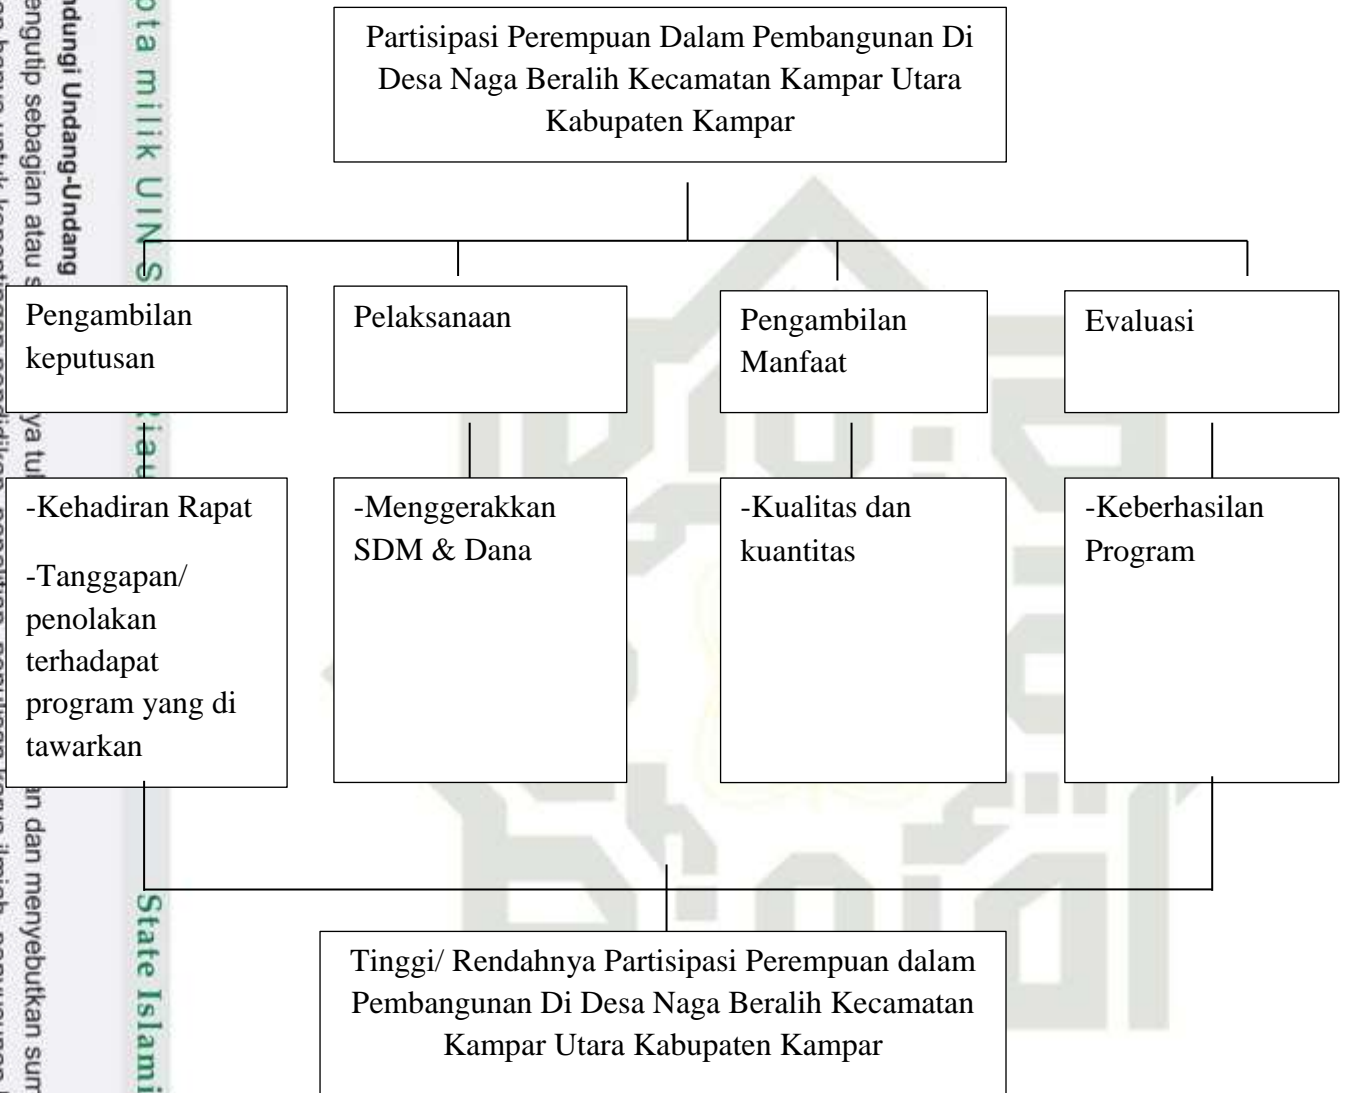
Partisipasi Perempuan Dalam Pembangunan Di Desa Naga Beralih Kecamatan Kampar Utara Kabupaten Kampar

Pengambilan keputusan

Pelaksanaan

Pengambilan Manfaat

Evaluasi

-Kehadiran Rapat

-Tanggapan/ penolakan terhadapat program yang di tawarkan

-Menggerakkan SDM & Dana

-Kualitas dan kuantitas

-Keberhasilan Program

Tinggi/ Rendahnya Partisipasi Perempuan dalam Pembangunan Di Desa Naga Beralih Kecamatan Kampar Utara Kabupaten Kampar

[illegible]ndungi Undang-Undang
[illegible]engutip sebagian atau s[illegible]ya tu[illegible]an dan menyebutkan sum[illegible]

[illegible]ota milik UIN S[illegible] Riau

State Islami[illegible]